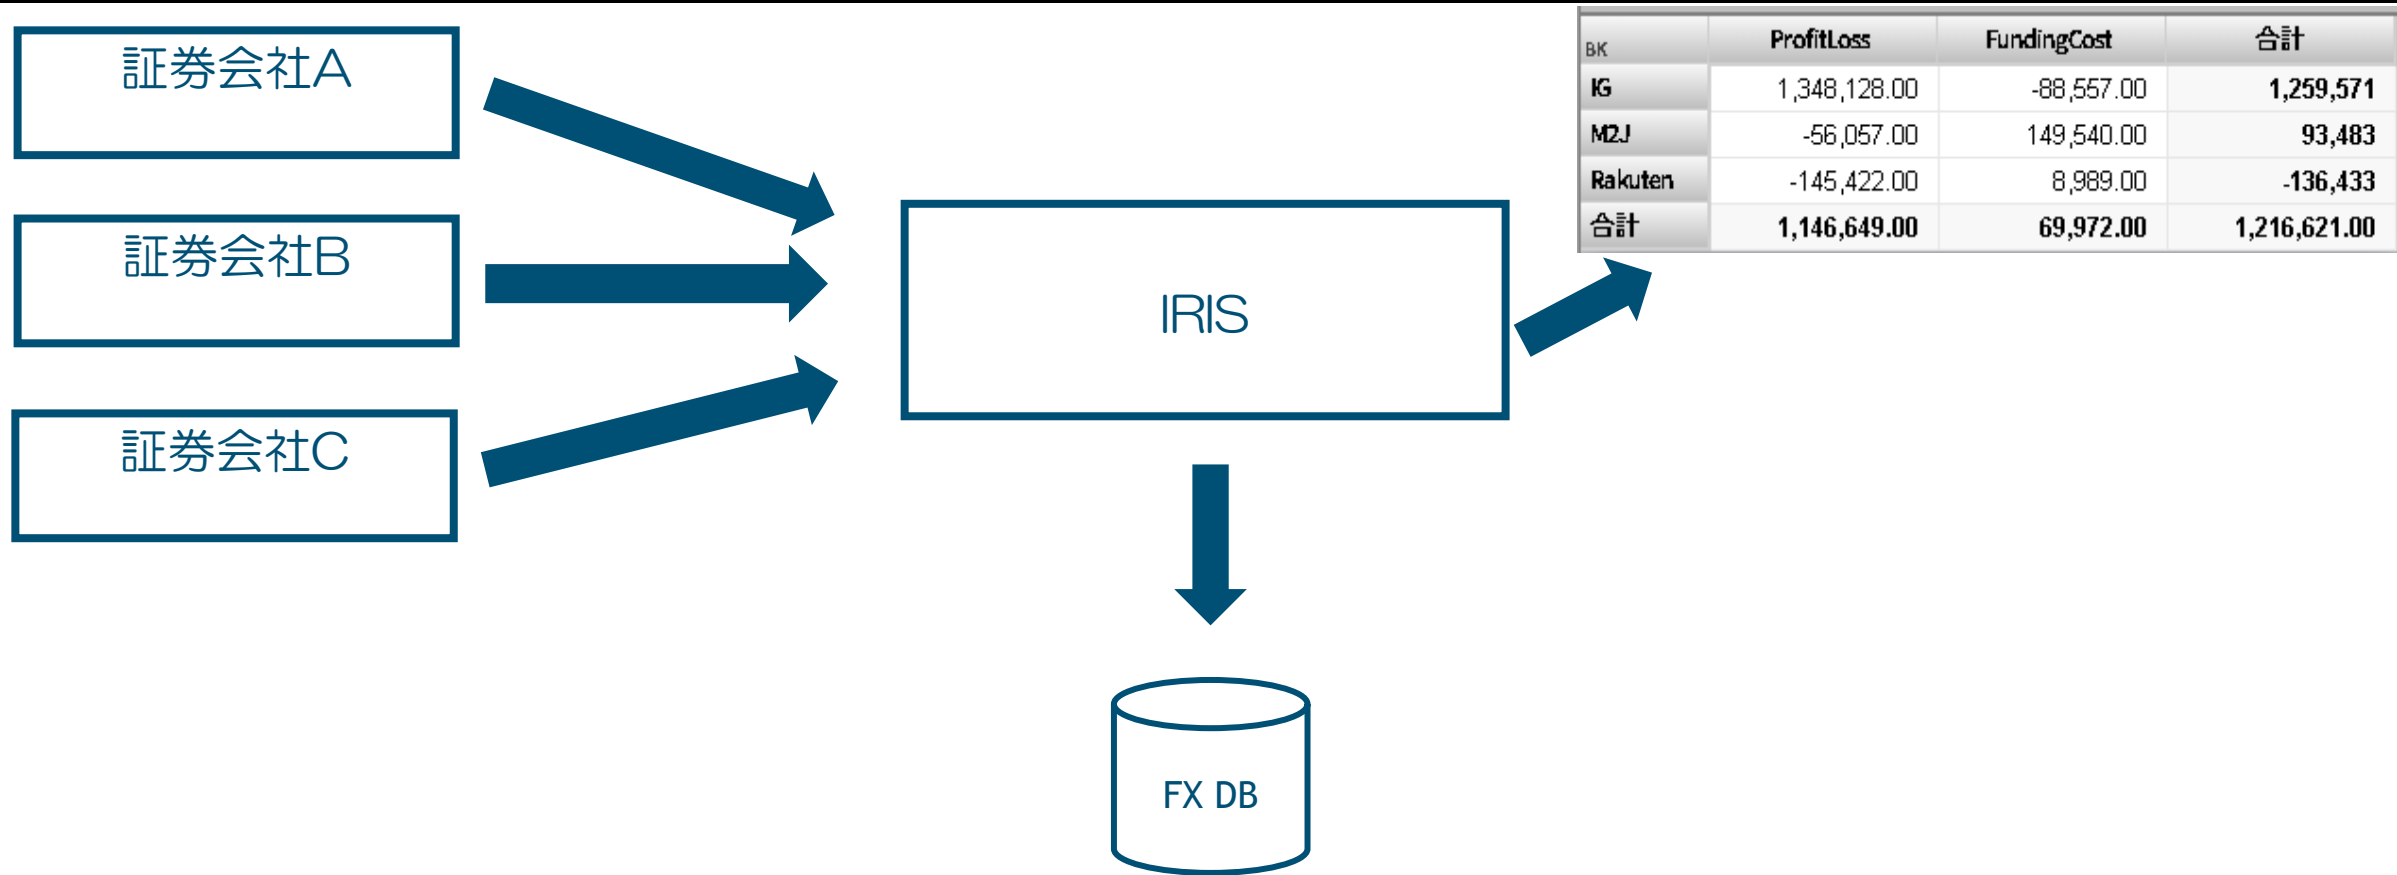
証券会社A

証券会社B

証券会社C

IRIS

| BK | ProfitLoss | FundingCost | 合計 |
|---|---|---|---|
| IG | 1,348,128.00 | -88,557.00 | 1,259,571 |
| M2J | -56,057.00 | 149,540.00 | 93,483 |
| Rakuten | -145,422.00 | 8,989.00 | -136,433 |
| 合計 | 1,146,649.00 | 69,972.00 | 1,216,621.00 |

FX DB